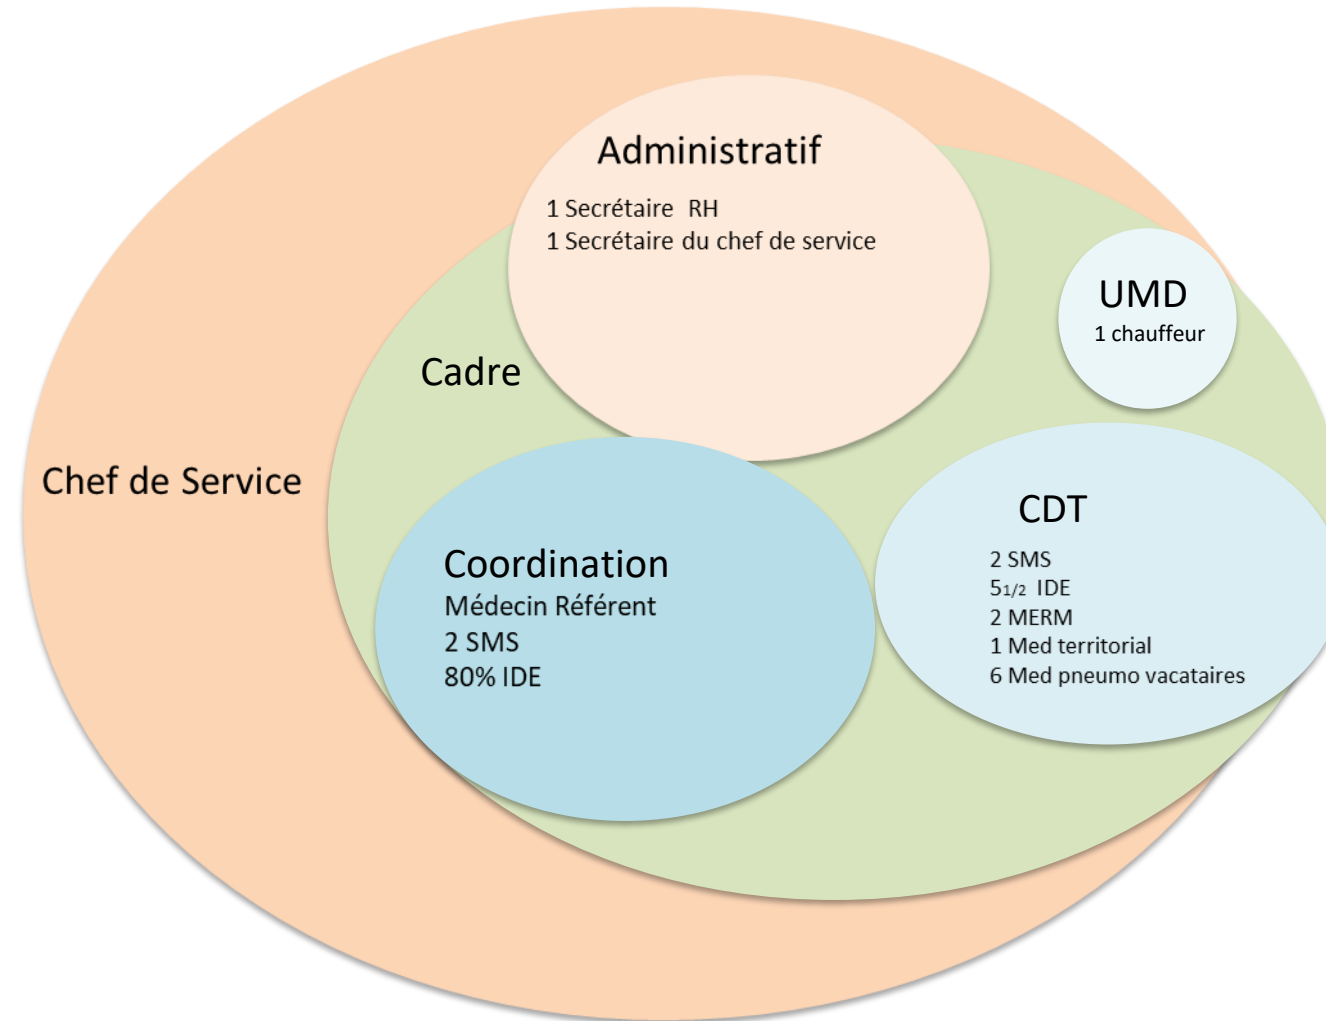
Administratif

1 Secrétaire RH
1 Secrétaire du chef de service

UMD
1 chauffeur

Cadre

Chef de Service

Coordination
Médecin Référent
2 SMS
80% IDE

CDT
2 SMS
5$\frac{1}{2}$ IDE
2 MERM
1 Med territorial
6 Med pneumo vacataires